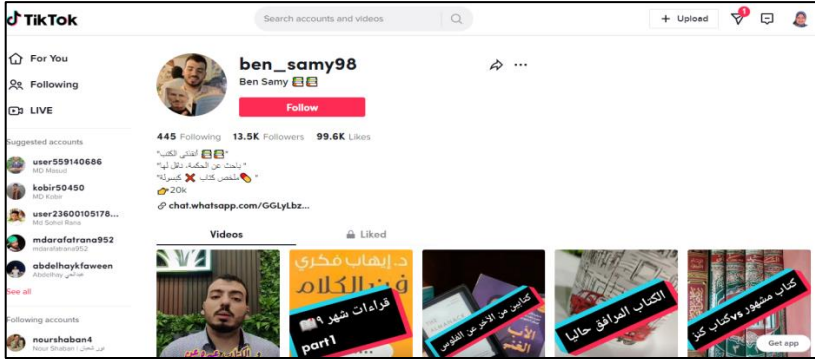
TikTok

Search accounts and videos

+ Upload

9

For You

Following

LIVE

Suggested accounts

user559140686
MD Masud

kobir50450
MD Kobir

user23600105178...
Md Sohel Rana

mdarafatrana952
mdarafatrana952

abdelhaykfaweeen
Abdelhay

See all

Following accounts

nourshaban4
Nour Shaban

ben_samy98

Ben Samy 📗📗

Follow

445 Following 13.5K Followers 99.6K Likes

"أقتني الكتب 📗📗"
"باحث عن الحكمة، دالل لها"
"ملخص كتاب ❌ كبسولة 💊"
👉20k

chat.whatsapp.com/GGLyLbz...

Videos

Liked

د. إيهاب فكري
فن الكلام
قراءات شهر ٩ 📖
part1

كتابين من الآخر عن الفلوس

الأب الغني

الكتاب المرافق حاليا

كتاب مشهور vs كتاب كنز

Get app